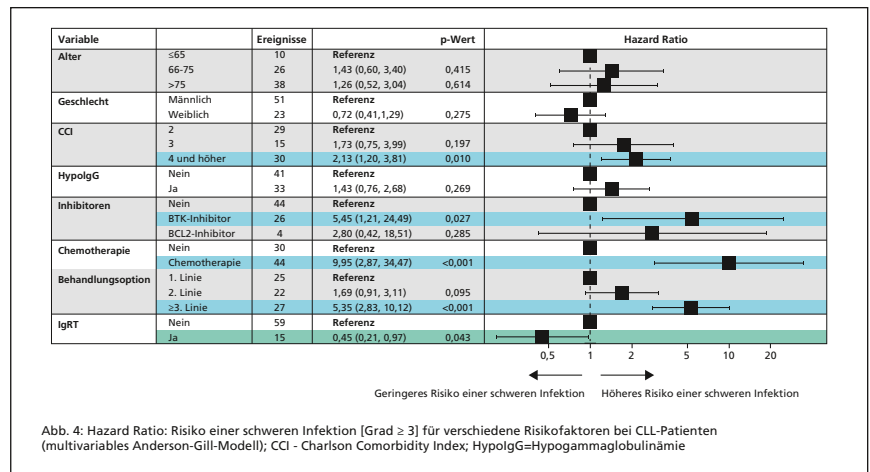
| Variable | | Ereignisse | | p-Wert | Hazard Ratio |
|---|---|---|---|---|---|
| Alter | ≤65 | 10 | Referenz | | |
| | 66-75 | 26 | 1,43 (0,60, 3,40) | 0,415 | |
| | >75 | 38 | 1,26 (0,52, 3,04) | 0,614 | |
| Geschlecht | Männlich | 51 | Referenz | | |
| | Weiblich | 23 | 0,72 (0,41,1,29) | 0,275 | |
| CCI | 2 | 29 | Referenz | | |
| | 3 | 15 | 1,73 (0,75, 3,99) | 0,197 | |
| | 4 und höher | 30 | 2,13 (1,20, 3,81) | 0,010 | |
| HypoIgG | Nein | 41 | Referenz | | |
| | Ja | 33 | 1,43 (0,76, 2,68) | 0,269 | |
| Inhibitoren | Nein | 44 | Referenz | | |
| | BTK-Inhibitor | 26 | 5,45 (1,21, 24,49) | 0,027 | |
| | BCL2-Inhibitor | 4 | 2,80 (0,42, 18,51) | 0,285 | |
| Chemotherapie | Nein | 30 | Referenz | | |
| | Chemotherapie | 44 | 9,95 (2,87, 34,47) | <0,001 | |
| Behandlungsoption | 1. Linie | 25 | Referenz | | |
| | 2. Linie | 22 | 1,69 (0,91, 3,11) | 0,095 | |
| | ≥3. Linie | 27 | 5,35 (2,83, 10,12) | <0,001 | |
| IgRT | Nein | 59 | Referenz | | |
| | Ja | 15 | 0,45 (0,21, 0,97) | 0,043 | |

0,5 1 2 5 10 20

Geringeres Risiko einer schweren Infektion Höheres Risiko einer schweren Infektion

Abb. 4: Hazard Ratio: Risiko einer schweren Infektion [Grad ≥ 3] für verschiedene Risikofaktoren bei CLL-Patienten (multivariables Anderson-Gill-Modell); CCI - Charlson Comorbidity Index; HypoIgG=Hypogammaglobulinämie